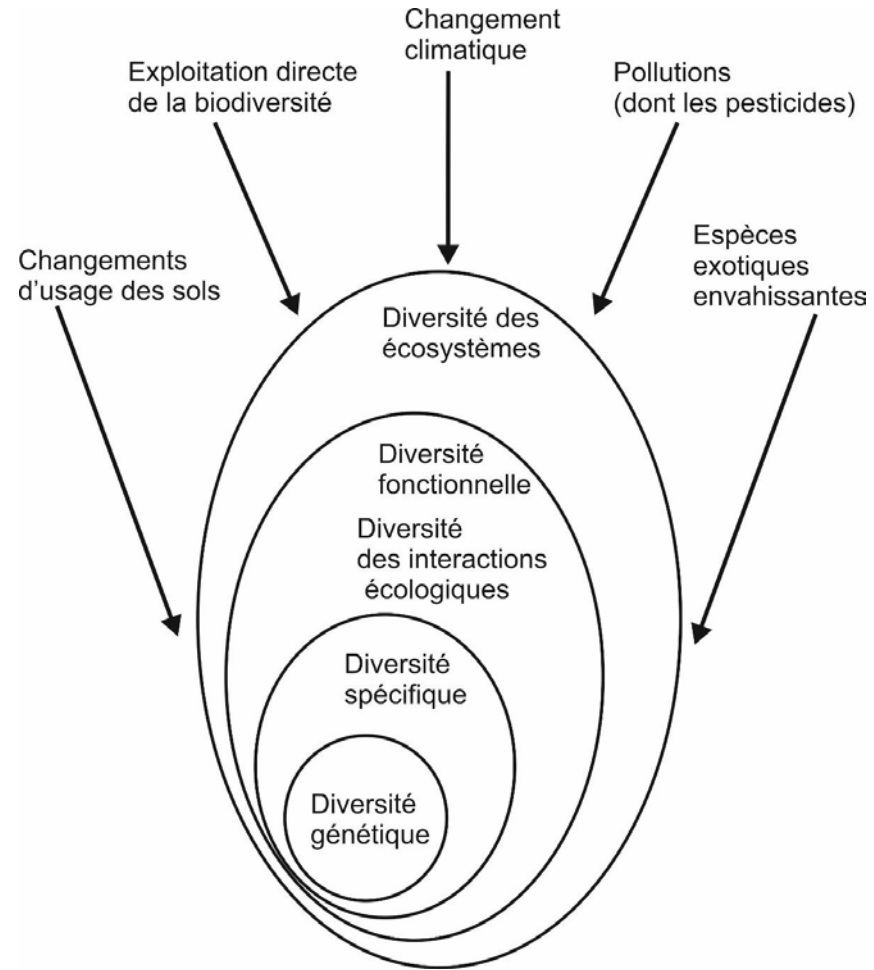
Changement climatique

Exploitation directe de la biodiversité

Pollutions (dont les pesticides)

Changements d'usage des sols

Espèces exotiques envahissantes

Diversité des écosystèmes

Diversité fonctionnelle

Diversité des interactions écologiques

Diversité spécifique

Diversité génétique